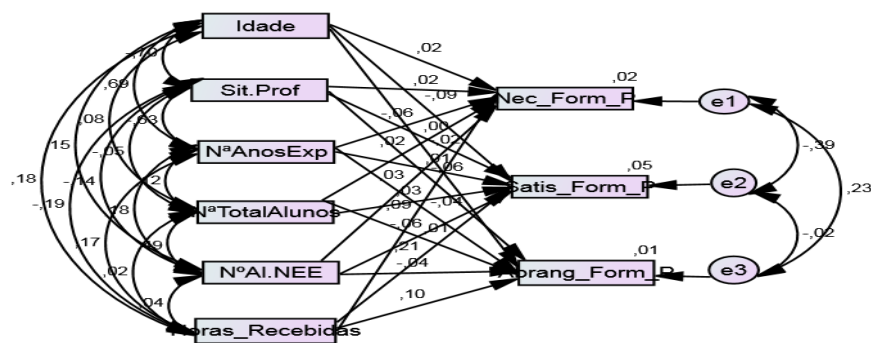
Idade
Sit.Prof
NªAnosExp
NªTotalAlunos
NºAl.NEE
Horas_Recebidas
Nec_Form_P
Satis_Form_P
Abrang_Form_P
e1
e2
e3
,02
,02
,05
,01
,02
,02
-,09
-,06
,00
,02
,02
,01
,06
,03
,03
-,04
,09
,06
,01
,21
-,04
,10
-,,10
,69
,63
,08
-,05
,15
-,14
,2
,18
,18
-,19
,17
,19
,02
,04
-,39
,23
-,02